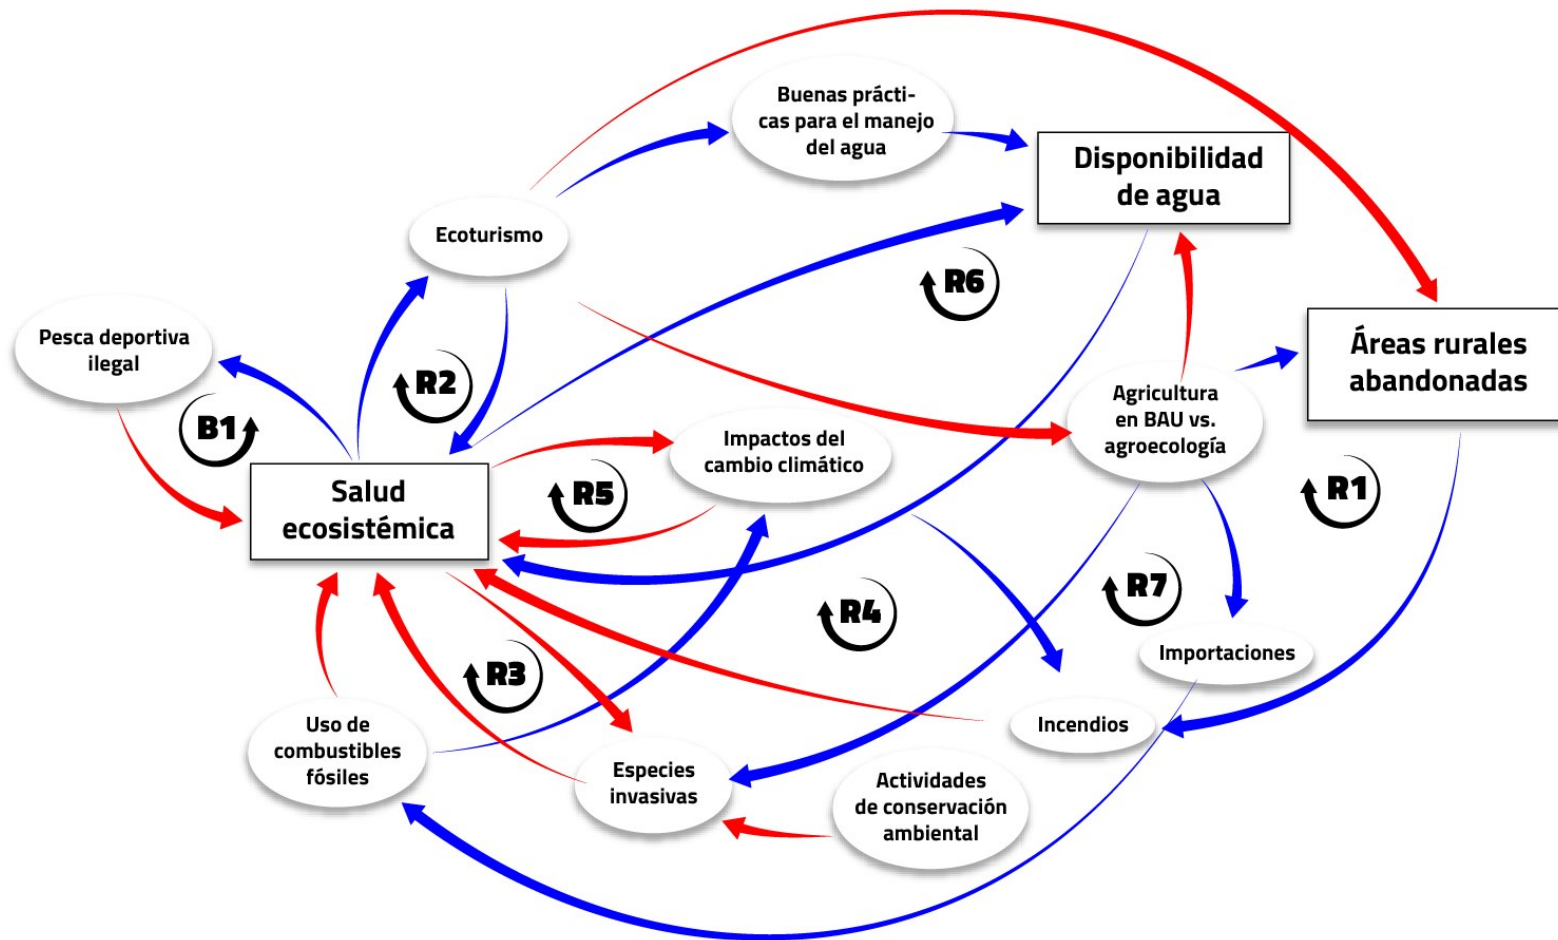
Buenas prácticas para el manejo del agua

Disponibilidad de agua

Ecoturismo

R6

Áreas rurales abandonadas

Pesca deportiva ilegal

R2

Agricultura en BAU vs. agroecología

B1

Impactos del cambio climático

Salud ecosistémica

R5

R1

R7

R4

Importaciones

R3

Incendios

Uso de combustibles fósiles

Especies invasivas

Actividades de conservación ambiental